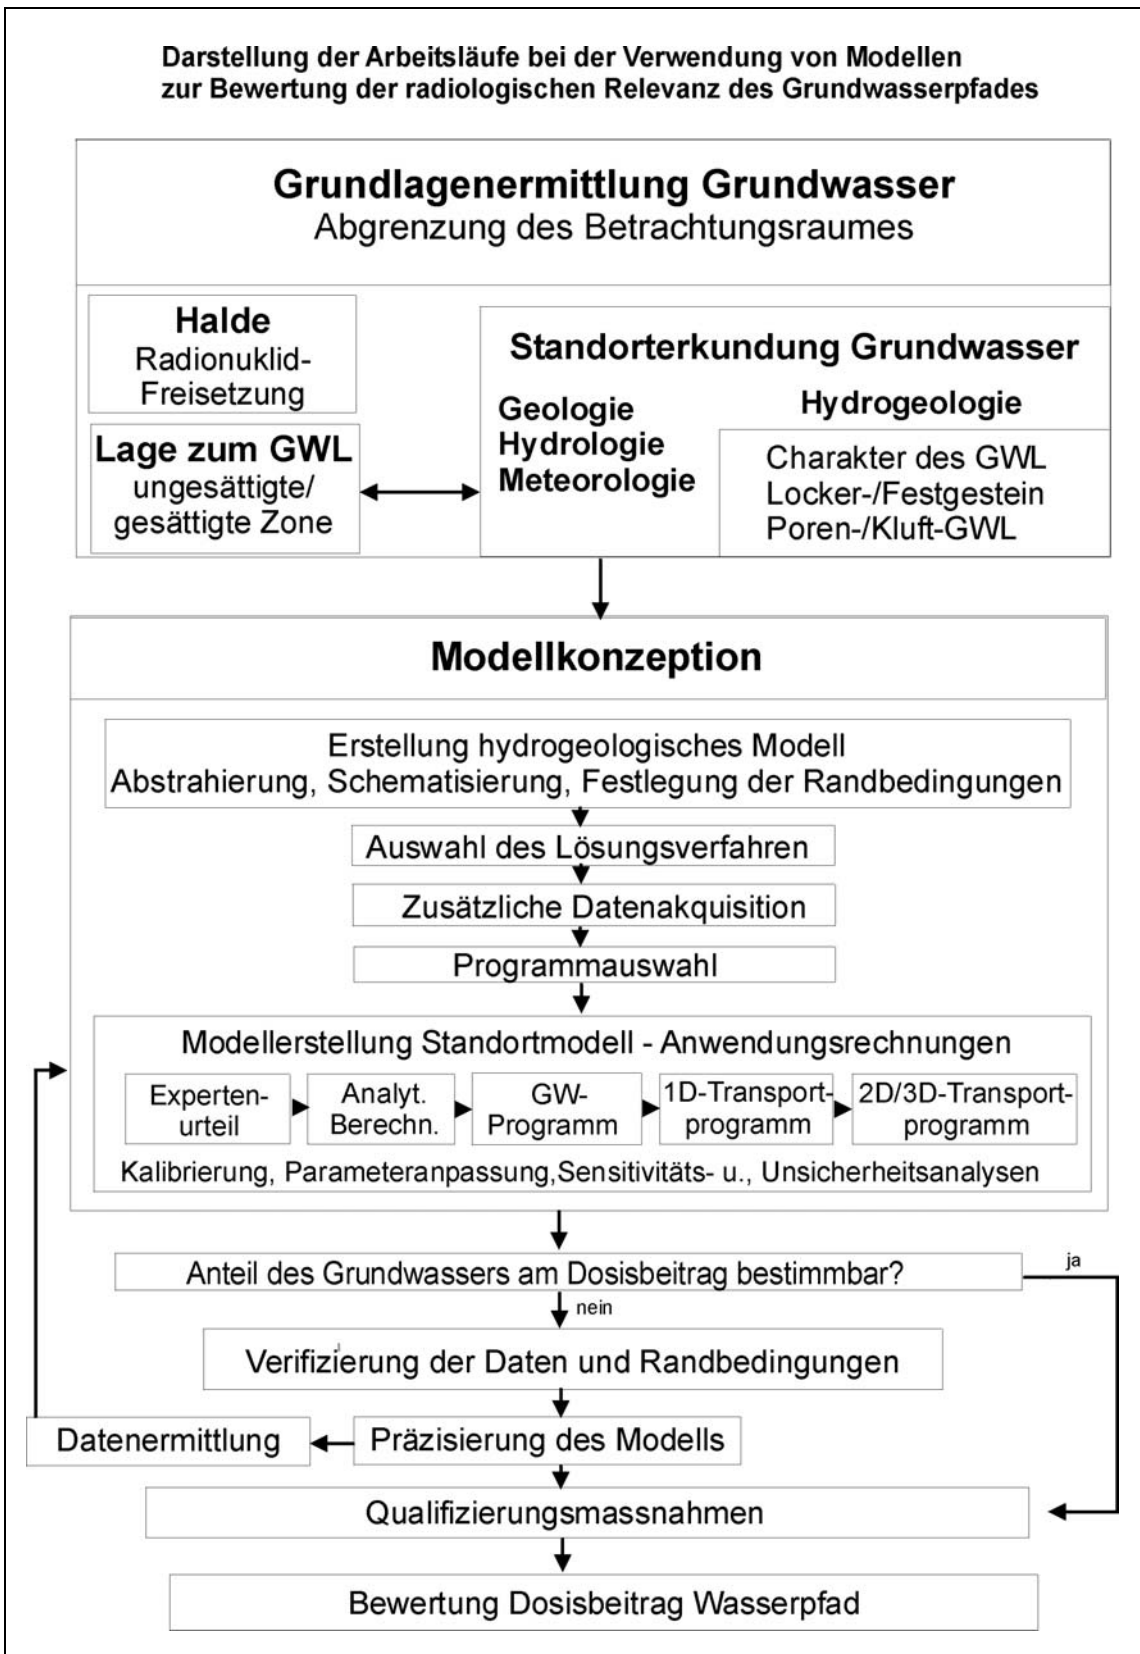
Darstellung der Arbeitsläufe bei der Verwendung von Modellen zur Bewertung der radiologischen Relevanz des Grundwasserpfades

Grundlagenermittlung Grundwasser
Abgrenzung des Betrachtungsraumes

Halde
Radionuklid-Freisetzung

Lage zum GWL
ungesättigte/ gesättigte Zone

Standorterkundung Grundwasser

Geologie
Hydrologie
Meteorologie

Hydrogeologie

Charakter des GWL
Locker-/Festgestein
Poren-/Kluft-GWL

Modellkonzeption

Erstellung hydrogeologisches Modell
Abstrahierung, Schematisierung, Festlegung der Randbedingungen

Auswahl des Lösungsverfahren

Zusätzliche Datenakquisition

Programmauswahl

Modellerstellung Standortmodell - Anwendungsrechnungen

Experten-urteil

Analyt. Berechn.

GW-Programm

1D-Transport-programm

2D/3D-Transport-programm

Kalibrierung, Parameteranpassung,Sensitivitäts- u., Unsicherheitsanalysen

Anteil des Grundwassers am Dosisbeitrag bestimmbar?

ja

nein

Verifizierung der Daten und Randbedingungen

Datenermittlung

Präzisierung des Modells

Qualifizierungsmassnahmen

Bewertung Dosisbeitrag Wasserpfad